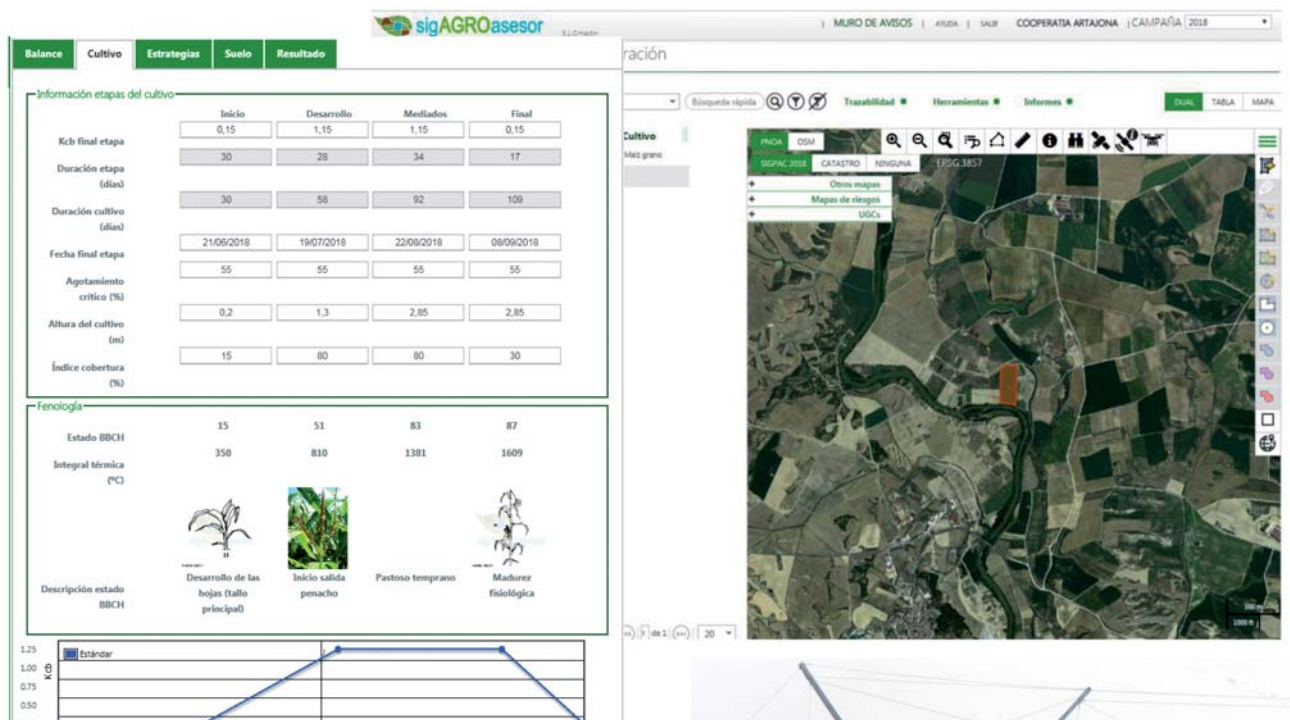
sigAGROasesor

| MURO DE AVISOS | AYUDA | SALIR COOPERATIA ARTAJONA | CAMPAÑA 2018

ración

Búsqueda rápida

Trazabilidad Herramientas Informes

DUAL TABLA MAPA

Cultivo
Maíz grano

PNOA OSM
SIGPAC 2018 CATASTRO NINGUNA EPSG 3857
+ Otros mapas
+ Mapas de riegos
+ UGCs

de 1 20

Balance Cultivo Estrategias Suelo Resultado

Información etapas del cultivo

| | Inicio | Desarrollo | Mediados | Final |
|---|---|---|---|---|
| Kcb final etapa | 0,15 | 1,15 | 1,15 | 0,15 |
| Duración etapa (días) | 30 | 28 | 34 | 17 |
| Duración cultivo (días) | 30 | 58 | 92 | 109 |
| Fecha final etapa | 21/06/2018 | 19/07/2018 | 22/08/2018 | 08/09/2018 |
| Agotamiento crítico (%) | 55 | 55 | 55 | 55 |
| Altura del cultivo (m) | 0,2 | 1,3 | 2,85 | 2,85 |
| Índice cobertura (%) | 15 | 80 | 80 | 30 |

Fenología

| | | | | |
|---|---|---|---|---|
| Estado BBCH | 15 | 51 | 83 | 87 |
| Integral térmica (ºC) | 350 | 810 | 1381 | 1609 |
| Descripción estado BBCH | Desarrollo de las hojas (tallo principal) | Inicio salida penacho | Pastoso temprano | Madurez fisiológica |

1.25
1.00
0.75
0.50
Kcb
Estándar